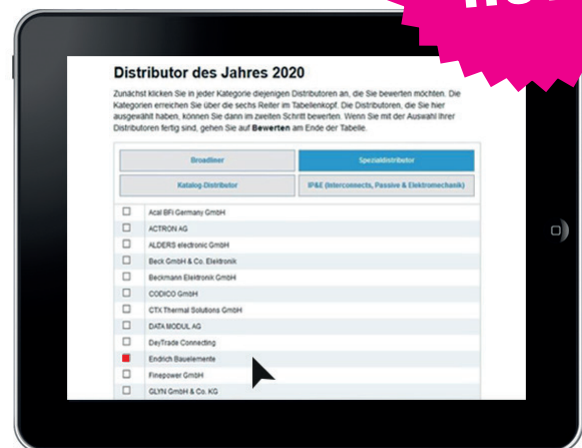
Distributor des Jahres 2020

Zunächst klicken Sie in jeder Kategorie diejenigen Distributoren an, die Sie bewerten möchten. Die Kategorien erreichen Sie über die sechs Reiter im Tabellenkopf. Die Distributoren, die Sie hier ausgewählt haben, können Sie dann im zweiten Schritt bewerten. Wenn Sie mit der Auswahl Ihrer Distributoren fertig sind, gehen Sie auf **Bewerten** am Ende der Tabelle.

| Broadliner | Spezialdistributor |
|---|---|
| Katalog-Distributor | IP&E (Interconnects, Passive & Elektromechanik) |

Acal BFi Germany GmbH
ACTRON AG
ALDERS electronic GmbH
Beck GmbH & Co. Elektronik
Beckmann Elektronik GmbH
CODICO GmbH
CTX Thermal Solutions GmbH
DATA MODUL AG
DeyTrade Connecting
Endrich Bauelemente
Finepower GmbH
GLYN GmbH & Co. KG